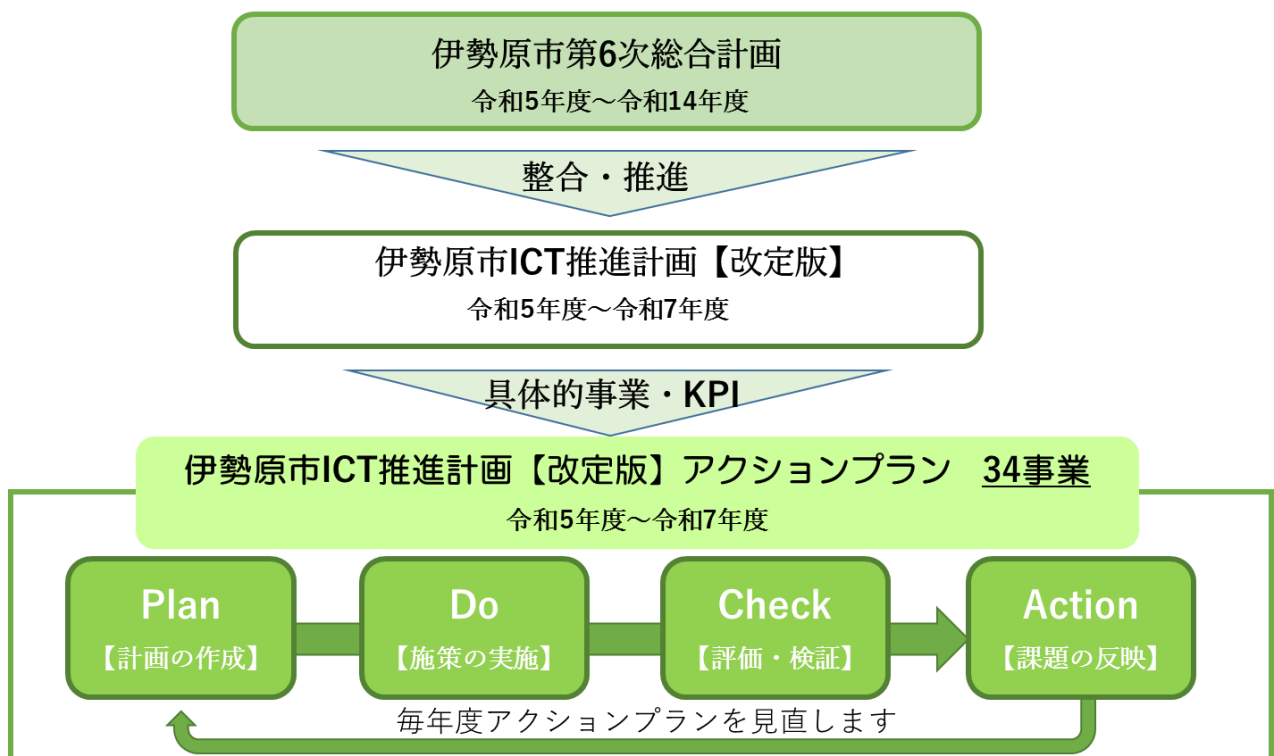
伊勢原市第6次総合計画
令和5年度～令和14年度

整合・推進

伊勢原市ICT推進計画【改定版】
令和5年度～令和7年度

具体的事業・KPI

伊勢原市ICT推進計画【改定版】アクションプラン　34事業
令和5年度～令和7年度

Plan
【計画の作成】

Do
【施策の実施】

Check
【評価・検証】

Action
【課題の反映】

毎年度アクションプランを見直します